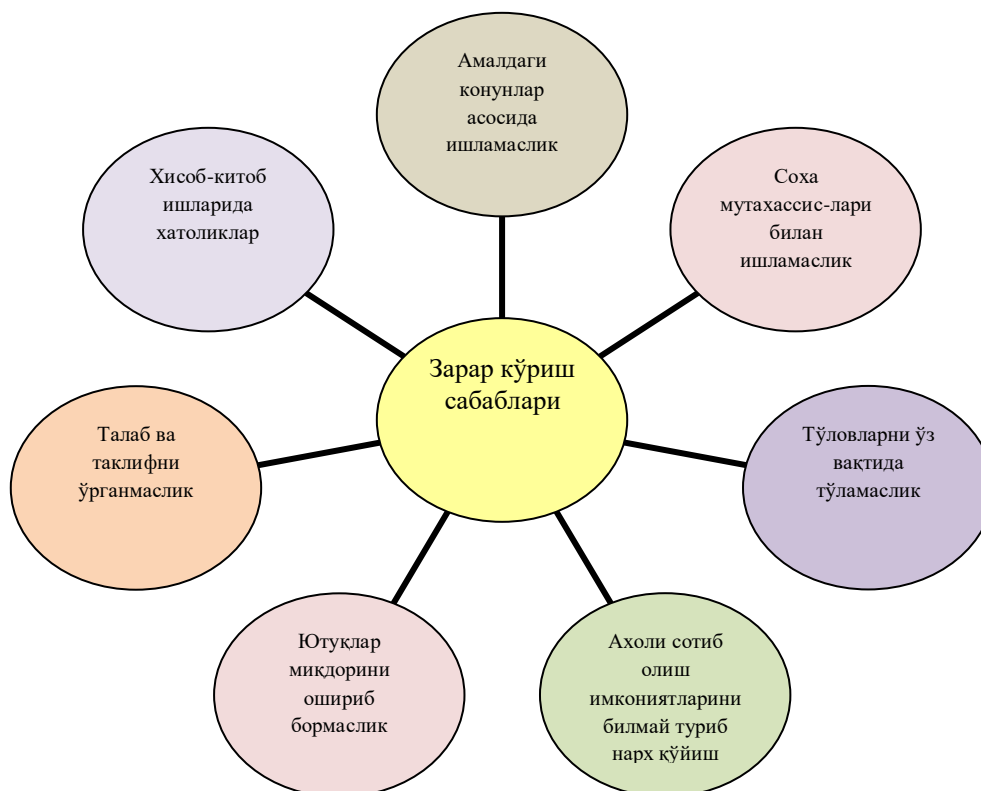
Амалдаги конунлар асосида ишламаслик

Хисоб-китоб ишларида хатоликлар

Соха мутахассис-лари билан ишламаслик

Зарар кўриш сабаблари

Талаб ва таклифни ўрганмаслик

Тўловларни ўз вақтида тўламаслик

Ютуқлар миқдорини ошириб бормаслик

Ахоли сотиб олиш имкониятларини билмай туриб нарх қўйиш